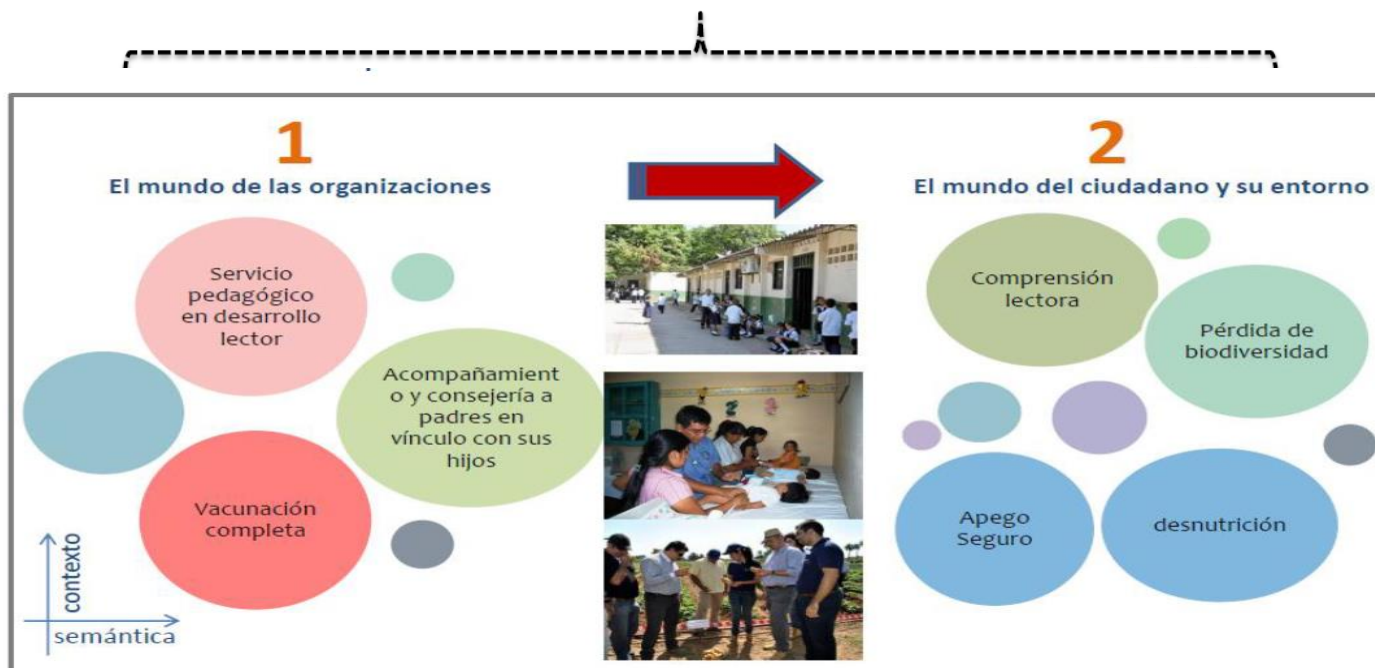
1
El mundo de las organizaciones

Servicio pedagógico en desarrollo lector

Acompañamiento y consejería a padres en vínculo con sus hijos

Vacunación completa

contexto

semántica

2
El mundo del ciudadano y su entorno

Comprensión lectora

Pérdida de biodiversidad

Apego Seguro

desnutrición